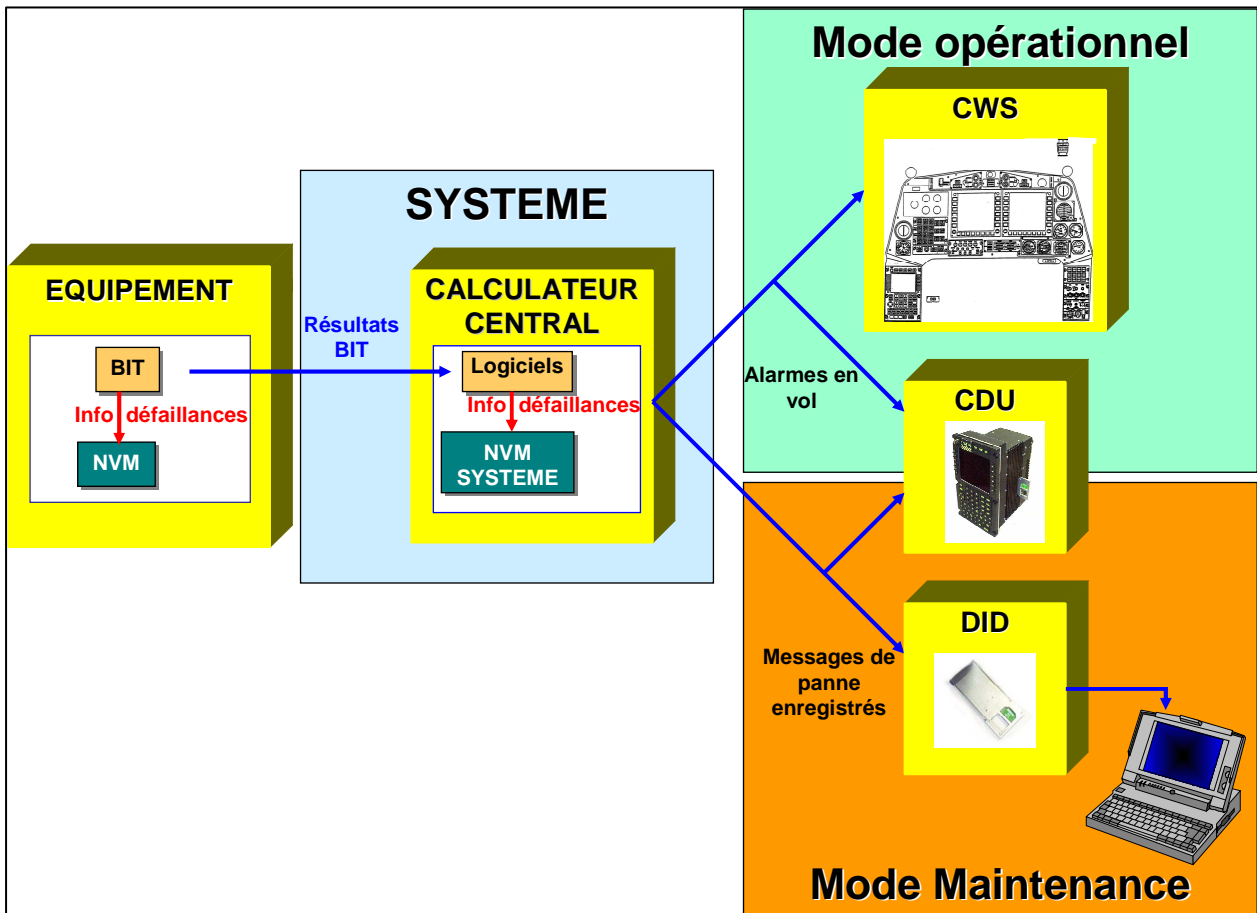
Mode opérationnel

CWS

SYSTEME

EQUIPEMENT

BIT

Info défaillances

NVM

Résultats BIT

CALCULATEUR CENTRAL

Logiciels

Info défaillances

NVM SYSTEME

Alarmes en vol

CDU

DID

Messages de panne enregistrés

Mode Maintenance